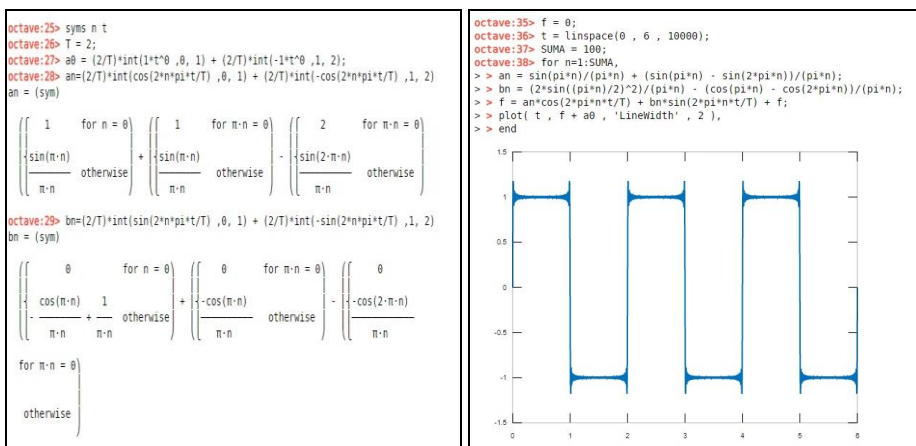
octave:25> syms n t
octave:26> T = 2;
octave:27> a0 = (2/T)*int(1*t^0 ,0, 1) + (2/T)*int(-1*t^0 ,1, 2);
octave:28> an=(2/T)*int(cos(2*n*pi*t/T) ,0, 1) + (2/T)*int(-cos(2*n*pi*t/T) ,1, 2)
an = (sym)

$\begin{cases} 1 & \text{for } n = 0 \\ \frac{\sin(\pi \cdot n)}{\pi \cdot n} & \text{otherwise} \end{cases} + \begin{cases} 1 & \text{for } \pi \cdot n = 0 \\ \frac{\sin(\pi \cdot n)}{\pi \cdot n} & \text{otherwise} \end{cases} - \begin{cases} 2 & \text{for } \pi \cdot n = 0 \\ \frac{\sin(2 \cdot \pi \cdot n)}{\pi \cdot n} & \text{otherwise} \end{cases}$

octave:29> bn=(2/T)*int(sin(2*n*pi*t/T) ,0, 1) + (2/T)*int(-sin(2*n*pi*t/T) ,1, 2)
bn = (sym)

$\begin{cases} 0 & \text{for } n = 0 \\ -\frac{\cos(\pi \cdot n)}{\pi \cdot n} + \frac{1}{\pi \cdot n} & \text{otherwise} \end{cases} + \begin{cases} 0 & \text{for } \pi \cdot n = 0 \\ \frac{-\cos(\pi \cdot n)}{\pi \cdot n} & \text{otherwise} \end{cases} - \begin{cases} 0 & \text{for } \pi \cdot n = 0 \\ \frac{-\cos(2 \cdot \pi \cdot n)}{\pi \cdot n} & \text{otherwise} \end{cases}$

octave:35> f = 0;
octave:36> t = linspace(0 , 6 , 10000);
octave:37> SUMA = 100;
octave:38> for n=1:SUMA,
> > an = sin(pi*n)/(pi*n) + (sin(pi*n) - sin(2*pi*n))/(pi*n);
> > bn = (2*sin((pi*n)/2)^2)/(pi*n) - (cos(pi*n) - cos(2*pi*n))/(pi*n);
> > f = an*cos(2*pi*n*t/T) + bn*sin(2*pi*n*t/T) + f;
> > plot( t , f + a0 , 'LineWidth' , 2 ),
> > end

1.5
1
0.5
0
-0.5
-1
-1.5
0 1 2 3 4 5 6